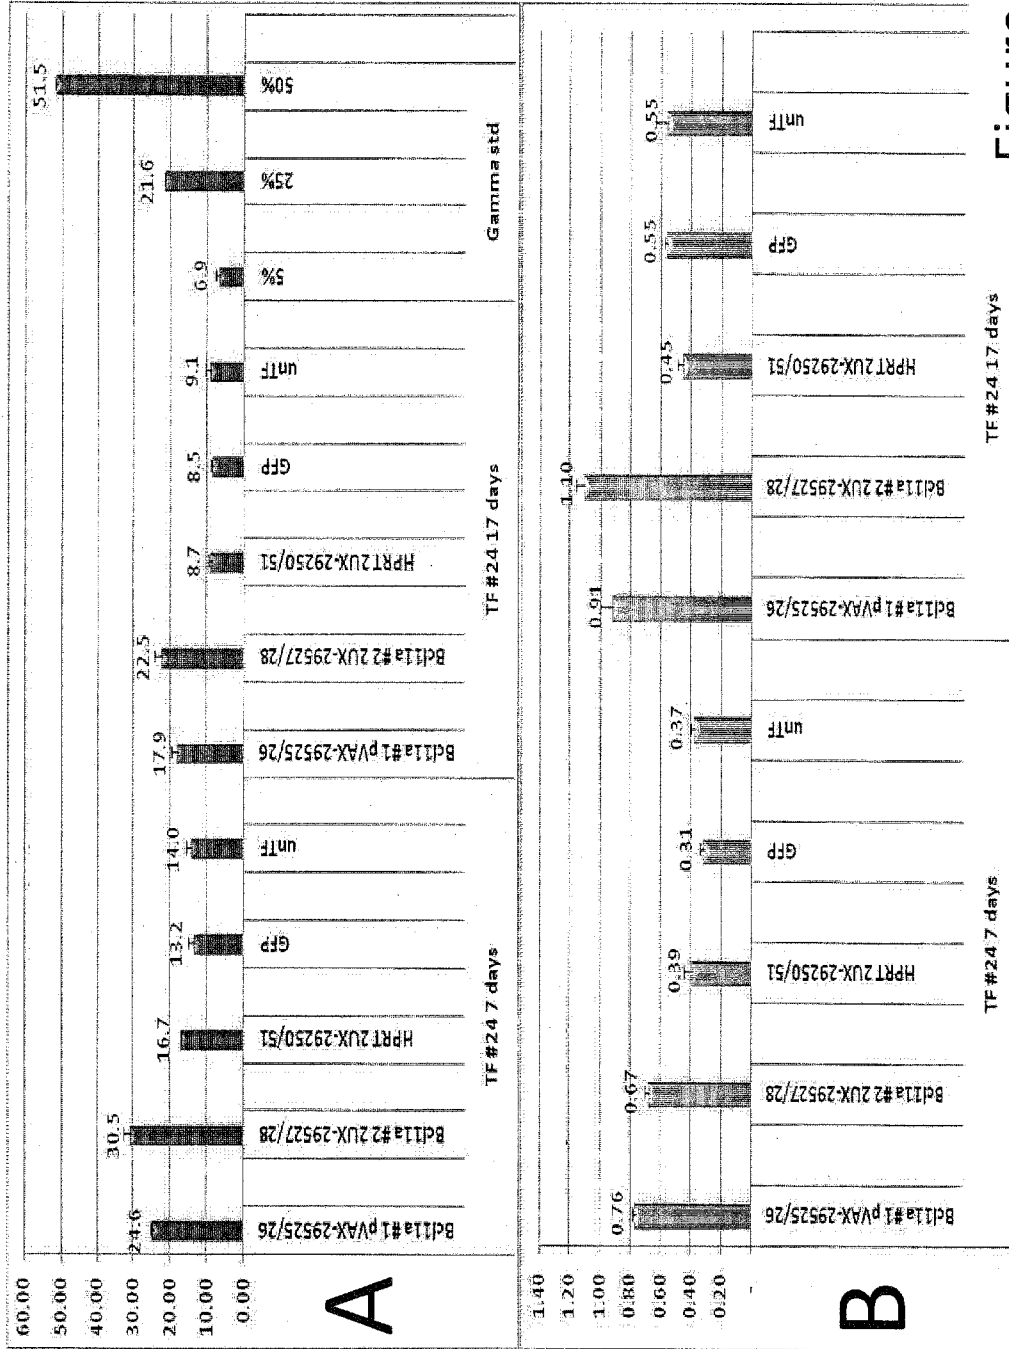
A

60.00
50.00
40.00
30.00
20.00
10.00
0.00

24.6
30.5
16.7
13.2
14.0
17.9
22.5
8.7
8.5
9.1
6.9
21.6
51.5

Bcl11a#1 pVAX-29525/26
Bcl11a#2 2UX-29527/28
HPRT 2UX-29250/51
GFP
unTf
Bcl11a#1 pVAX-29525/26
Bcl11a#2 2UX-29527/28
HPRT 2UX-29250/51
GFP
unTf
5%
25%
50%

TF #24 7 days
TF #24 17 days
Gamma std

B

1.40
1.20
1.00
0.80
0.60
0.40
0.20

0.76
0.67
0.39
0.31
0.37
0.91
1.10
0.45
0.55
0.55

Bcl11a#1 pVAX-29525/26
Bcl11a#2 2UX-29527/28
HPRT 2UX-29250/51
GFP
unTf
Bcl11a#1 pVAX-29525/26
Bcl11a#2 2UX-29527/28
HPRT 2UX-29250/51
GFP
unTf

TF #24 7 days
TF #24 17 days

Figure